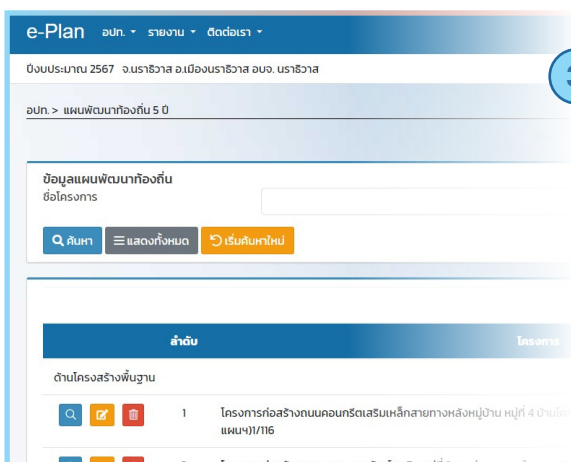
e-Plan อปท. ▾ รายงาน ▾ ติดต่อเรา ▾

ปีงบประมาณ 2567 จ.นราธิวาส อ.เมืองนราธิวาส อบจ. นราธิวาส

อปท. > แผนพัฒนาท้องถิ่น 5 ปี

ข้อมูลแผนพัฒนาท้องถิ่น

ชื่อโครงการ

ค้นหา

แสดงทั้งหมด

เริ่มค้นหาใหม่

| ลำดับ | โครงการ |
|---|---|
| ด้านโครงสร้างพื้นฐาน | |
| 1 | โครงการก่อสร้างถนนคอนกรีตเสริมเหล็กสายทางหลังหมู่บ้าน หมู่ที่ 4 บ้าน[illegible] แผนฯ)1/116 |